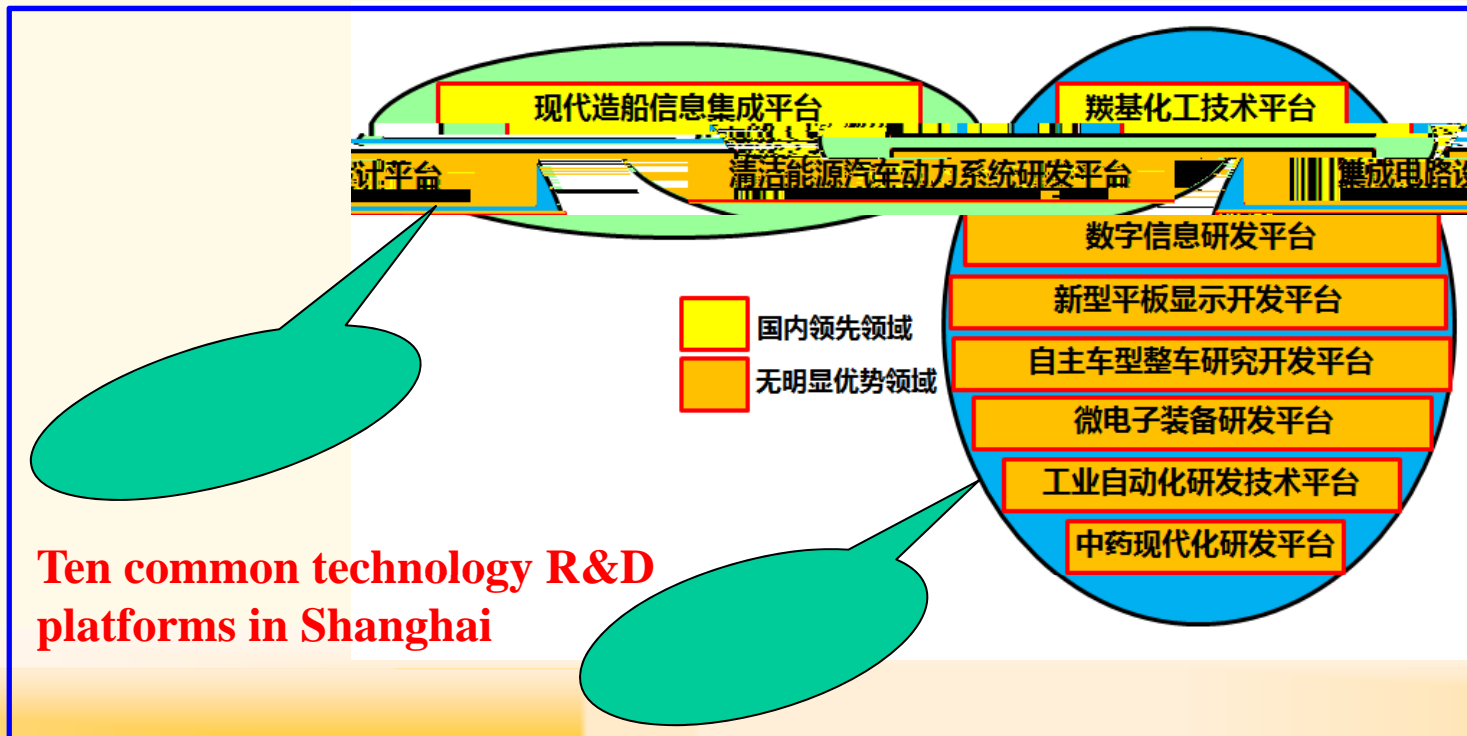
现代造船信息集成平台

羰基化工技术平台

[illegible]计平台

清洁能源汽车动力系统研发平台

集成电路设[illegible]

数字信息研发平台

新型平板显示开发平台

自主车型整车研究开发平台

微电子装备研发平台

工业自动化研发技术平台

中药现代化研发平台

国内领先领域

无明显优势领域

Ten common technology R&D platforms in Shanghai